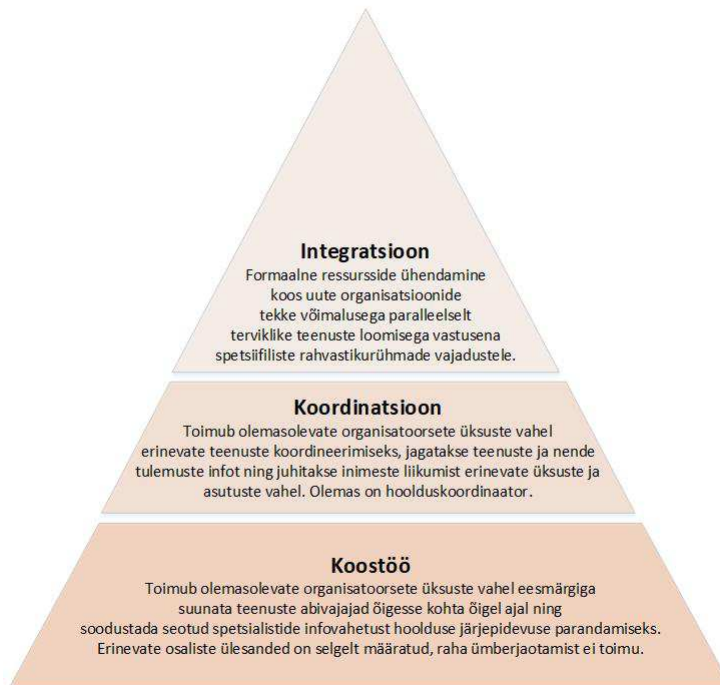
Integratsioon
Formaalne ressursside ühendamine koos uute organisatsioonide tekke võimalusega paralleelselt terviklike teenuste loomisega vastusena spetsiifiliste rahvastikurühmade vajadustele.

Koordinatsioon
Toimub olemasolevate organisatoorsete üksuste vahel erinevate teenuste koordineerimiseks, jagatakse teenuste ja nende tulemuste infot ning juhitakse inimeste liikumist erinevate üksuste ja asutuste vahel. Olemas on hoolduskoordinaator.

Koostöö
Toimub olemasolevate organisatoorsete üksuste vahel eesmärgiga suunata teenuste abivajajad õigesse kohta õigel ajal ning soodustada seotud spetsialistide infovahetust hoolduse järjepidevuse parandamiseks. Erinevate osaliste ülesanded on selgelt määratud, raha ümberjaotamist ei toimu.